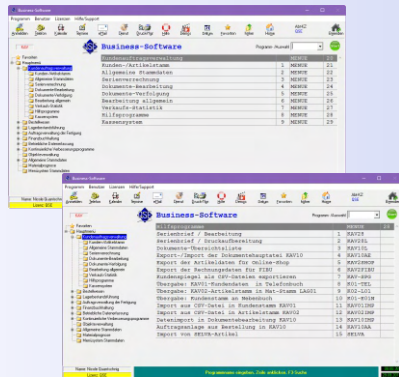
Business-Software

Programm Benutzer Lizenzen Hilfe/Support

Business-Software

Programm - Auswahl

| Kundenauftragsverwaltung | 1 | MENUE | 23 |
|---|---|---|---|
| Kunden-/Artikelstamm | 2 | MENUE | 21 |
| Allgemeine Stammdaten | 3 | MENUE | 15 |
| Serienverrechnung | 4 | MENUE | 15 |
| Dokumente-Bearbeitung | 5 | MENUE | 24 |
| Dokumente-Verfolgung | 6 | MENUE | 10 |
| Bearbeitung allgemein | 7 | MENUE | 16 |
| Verkaufs-Statistik | 8 | MENUE | 19 |
| Hilfsprogramme | 9 | MENUE | 23 |
| Kassensystem | 9 | MENUE | 23 |

Favoriten
Programme
Kundenauftragsverwaltung
Kunden-/Artikelstamm
Allgemeine Stammdaten
Serienverrechnung
Dokumente-Bearbeitung
Dokumente-Verfolgung
Bearbeitung allgemein
Verkaufs-Statistik
Hilfsprogramme
Kassensystem
Bestellwesen
Lagerbestandsführung
Auftragsverwaltung der Fertigung
Finanzbuchhaltung
Betriebliche Datenerfassung
Kontinuierliche Verbesserungsprogramme
Objektverwaltung
Allgemeine Stammdaten
Wartungsprogramme
Hersteller Stammdaten

Name: Musik/Quartsching
Lizenz: 000

Business-Software

Programm Benutzer Lizenzen Hilfe/Support

Business-Software

| Hilfsprogramme | | MENUE | |
|---|---|---|---|
| Serienbrief / Bearbeitung | 1 | KAV1B | |
| Serienbrief / Druckaufbereitung | 2 | KAV1SL | |
| Dokumente-Übersichtsliste | 3 | KAV1DL | |
| Export-/Import der Dokumentehaupttabel KAV10 | 4 | KAV1OAE | |
| Export der Artikeldaten für online-shop | 5 | KAV1SHOP | |
| Export der Rechnungsdaten für FIBU | 6 | KAV1FIBU | |
| Kundenspiegel als CSV-Dateien exportieren | 7 | KAV-SPG | |
| Übergabe: KAV01-Kundendaten in Telefonbuch | 8 | K01-TEL | |
| Übergabe: KAV02-Artikelstamm in Mat-Stamm LAG01 | 9 | K02-L01 | |
| Übergabe: Kundenstamm an Mahnbuch | 10 | K01-MIHN | |
| Import aus CSV-Datei in Kundenstamm KAV01 | 11 | KAV01IMP | |
| Import aus CSV-Datei in Artikelstamm KAV02 | 12 | KAV02IMP | |
| Datenimport in Dokumentehaupttabelle KAV10 | 13 | KAV10IMP | |
| Auftragsanlage aus Bestellung in KAV10 | 14 | KAV10BA | |
| Import von NELVA-Artikel | 15 | NELVA | |

Programmname eingeben, Zeile markieren, F3 Suche